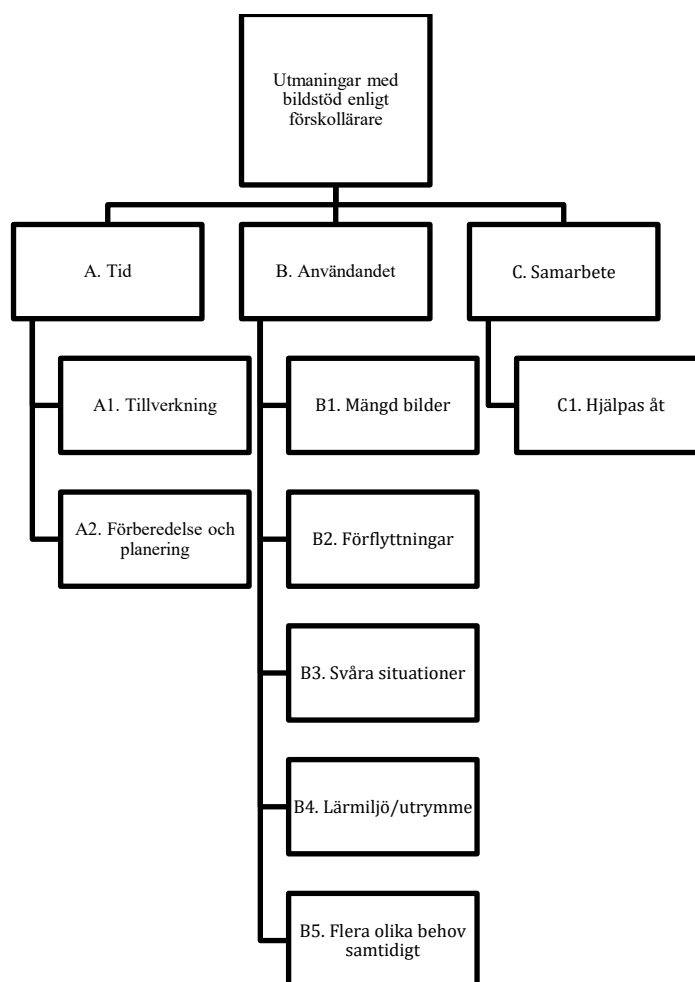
Utmaningar med bildstöd enligt förskollärare

A. Tid

A1. Tillverkning

A2. Förberedelse och planering

B. Användandet

B1. Mängd bilder

B2. Förflyttningar

B3. Svåra situationer

B4. Lärmiljö/utrymme

B5. Flera olika behov samtidigt

C. Samarbete

C1. Hjälpas åt